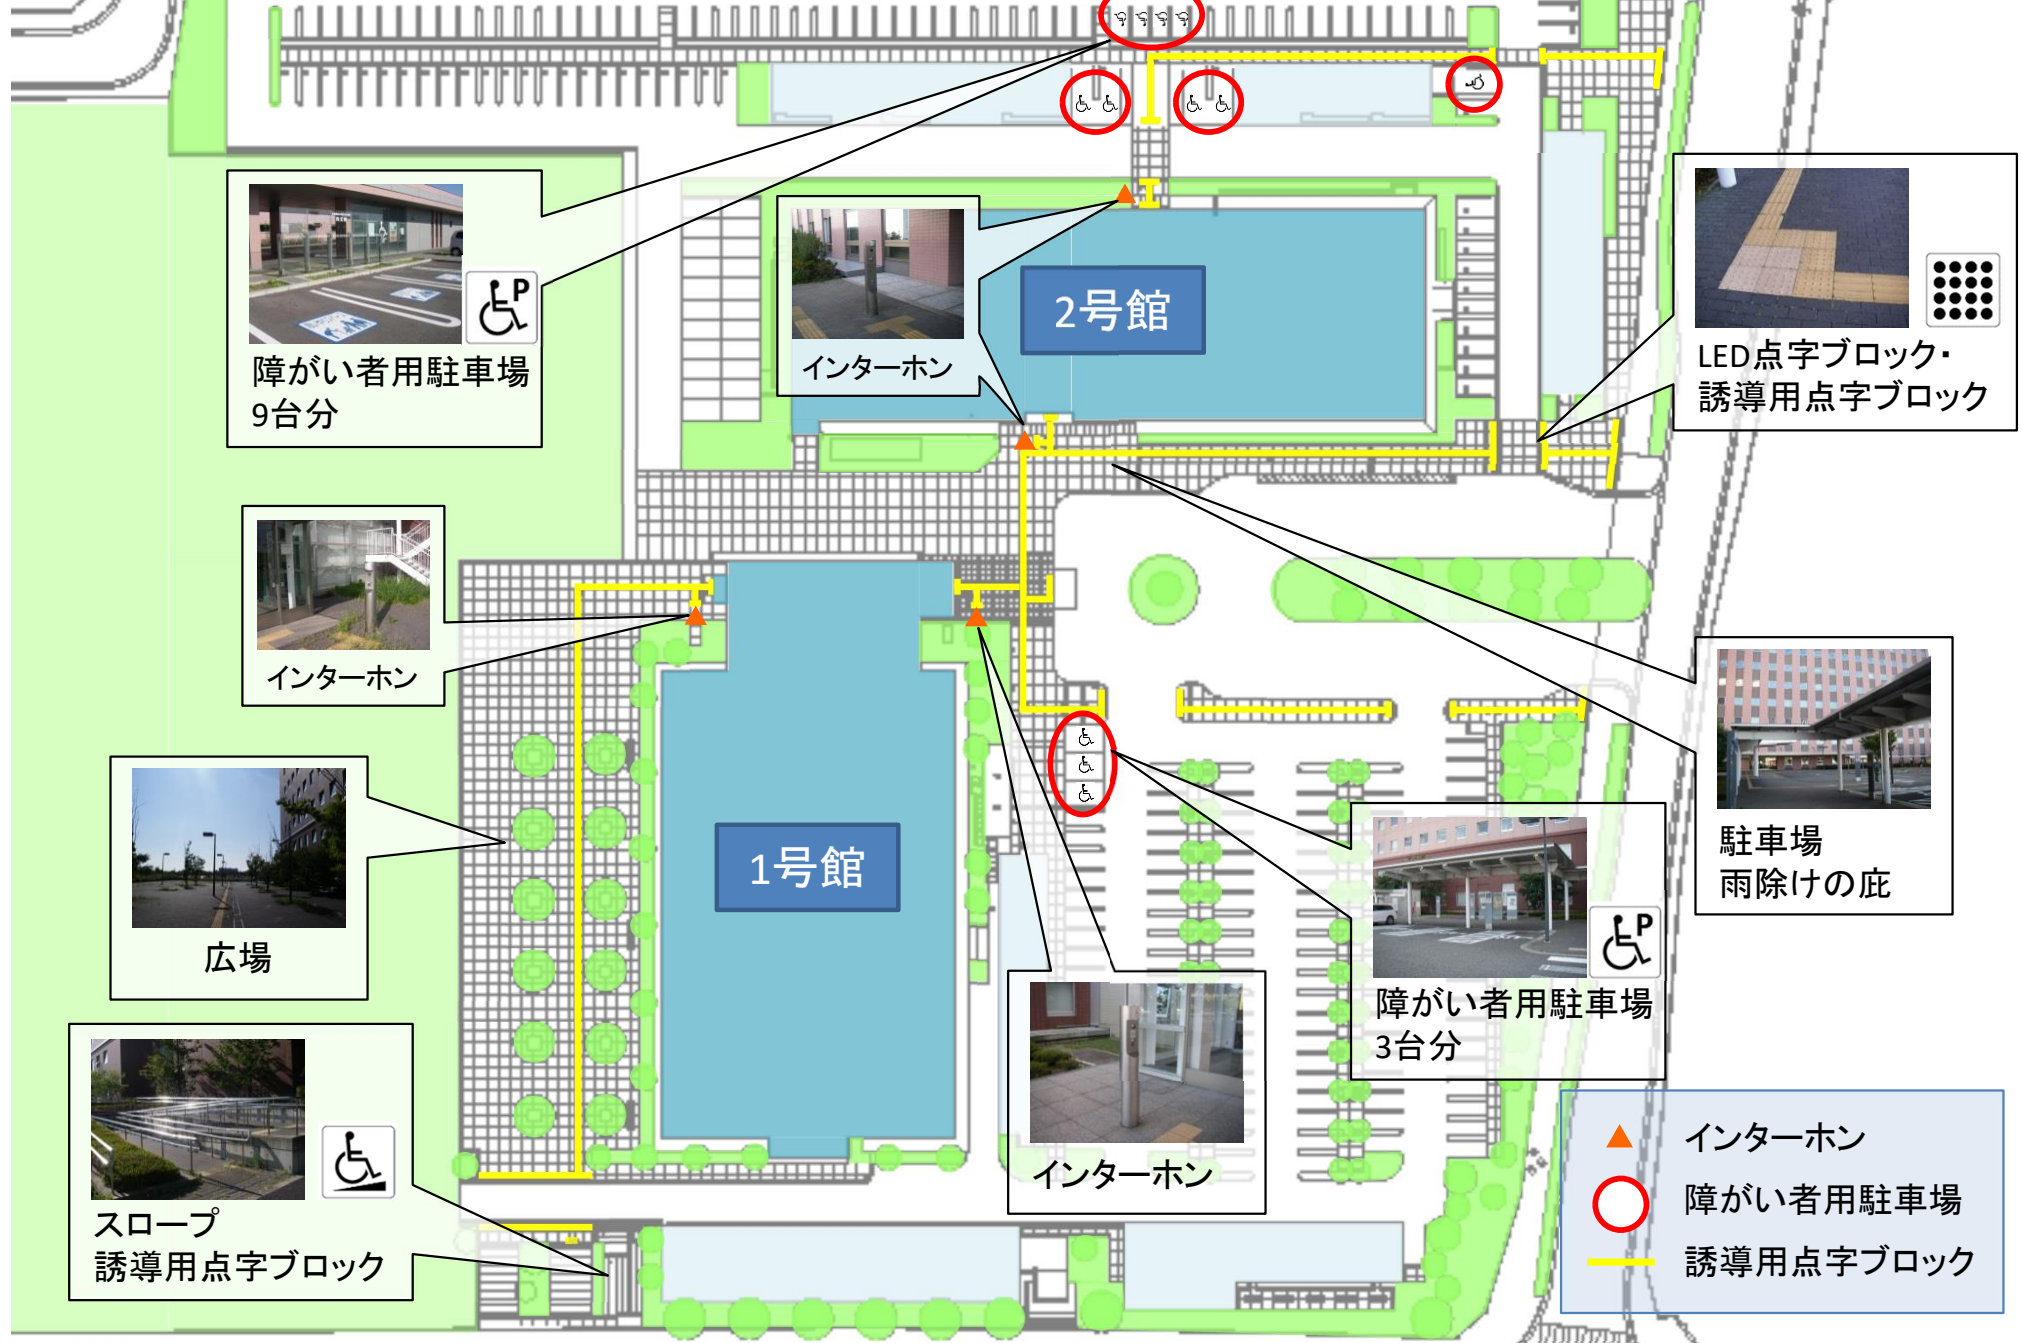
障がい者用駐車場
9台分

インターホン

2号館

LED点字ブロック・
誘導用点字ブロック

インターホン

1号館

広場

駐車場
雨除けの庇

障がい者用駐車場
3台分

インターホン

スロープ
誘導用点字ブロック

インターホン
障がい者用駐車場
誘導用点字ブロック